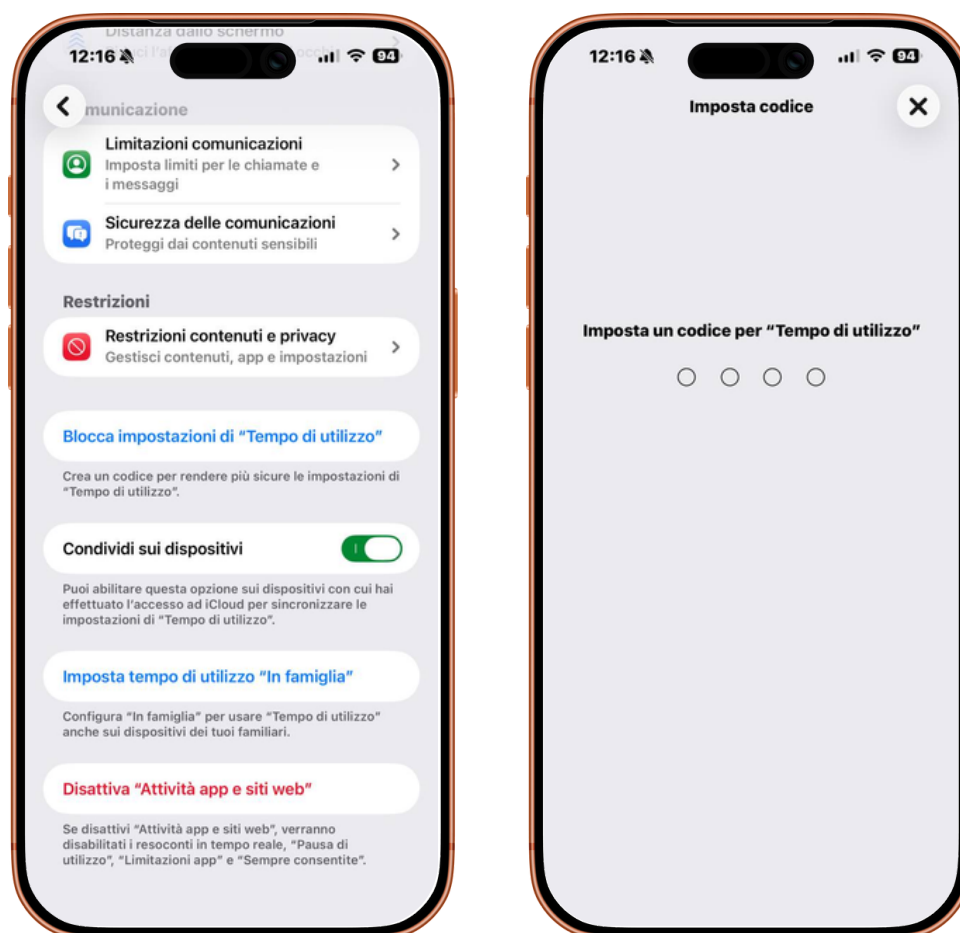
12:16

94

Distanza dallo schermo

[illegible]

Comunicazione

Limitazioni comunicazioni
Imposta limiti per le chiamate e i messaggi

Sicurezza delle comunicazioni
Proteggi dai contenuti sensibili

Restrizioni

Restrizioni contenuti e privacy
Gestisci contenuti, app e impostazioni

Blocca impostazioni di "Tempo di utilizzo"

Crea un codice per rendere più sicure le impostazioni di "Tempo di utilizzo".

Condividi sui dispositivi

Puoi abilitare questa opzione sui dispositivi con cui hai effettuato l'accesso ad iCloud per sincronizzare le impostazioni di "Tempo di utilizzo".

Imposta tempo di utilizzo "In famiglia"

Configura "In famiglia" per usare "Tempo di utilizzo" anche sui dispositivi dei tuoi familiari.

Disattiva "Attività app e siti web"

Se disattivi "Attività app e siti web", verranno disabilitati i resoconti in tempo reale, "Pausa di utilizzo", "Limitazioni app" e "Sempre consentite".

12:16

94

Imposta codice

Imposta un codice per "Tempo di utilizzo"